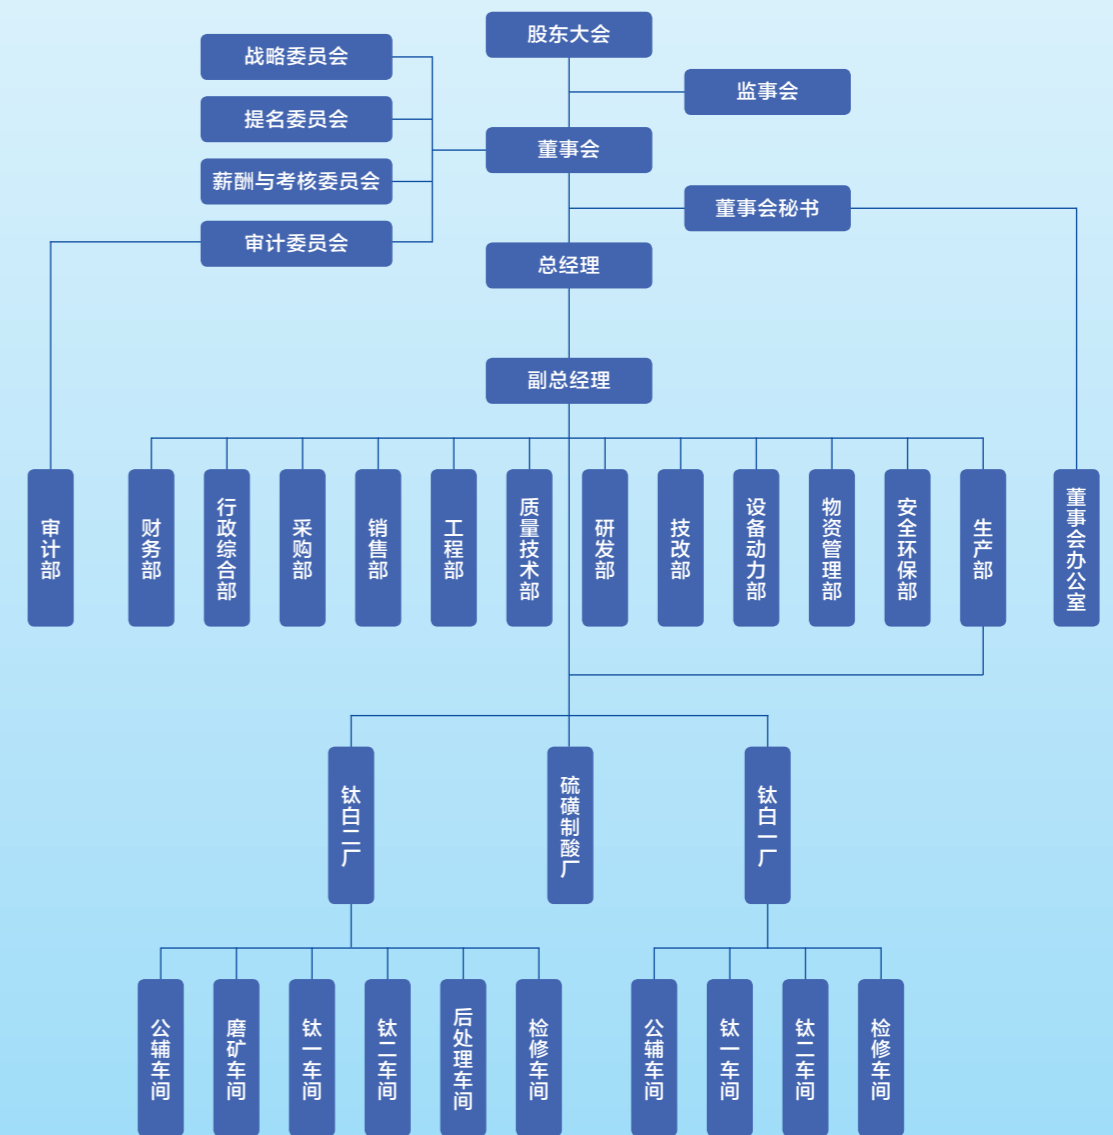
股东大会

战略委员会

提名委员会

薪酬与考核委员会

审计委员会

监事会

董事会

董事会秘书

总经理

副总经理

审计部

财务部

行政综合部

采购部

销售部

工程部

质量技术部

研发部

技改部

设备动力部

物资管理部

安全环保部

生产部

董事会办公室

钛白二厂

硫磺制酸厂

钛白一厂

公辅车间

磨矿车间

钛一车间

钛二车间

后处理车间

检修车间

公辅车间

钛一车间

钛二车间

检修车间